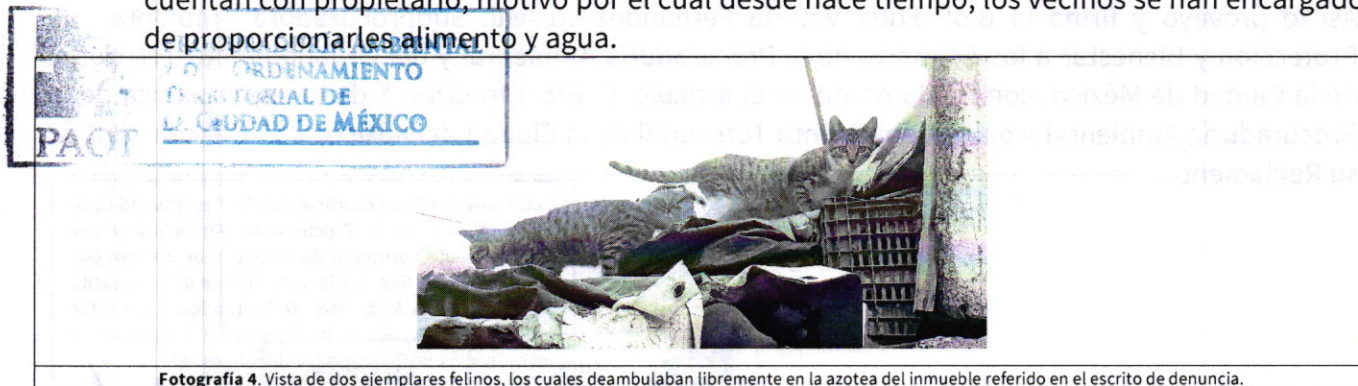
cuentan con propietario, motivo por el cual desde hace tiempo, los vecinos se han encargado de proporcionarles alimento y agua.

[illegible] AMBIENTAL
Y DEL ORDENAMIENTO
TERRITORIAL DE
LA CIUDAD DE MÉXICO
PAOT

Fotografía 4. Vista de dos ejemplares felinos, los cuales deambulaban libremente en la azotea del inmueble referido en el escrito de denuncia.